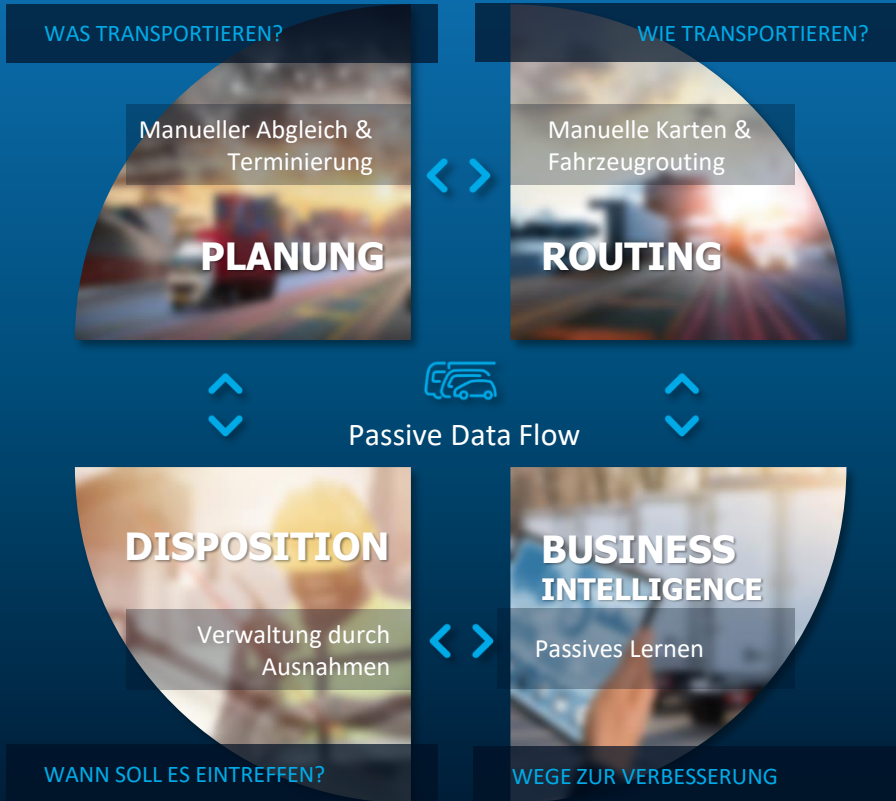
WAS TRANSPORTIEREN?

WIE TRANSPORTIEREN?

Manueller Abgleich & Terminierung

PLANUNG

Manuelle Karten & Fahrzeugrouting

ROUTING

Passive Data Flow

DISPOSITION

Verwaltung durch Ausnahmen

BUSINESS INTELLIGENCE

Passives Lernen

WANN SOLL ES EINTREFFEN?

WEGE ZUR VERBESSERUNG